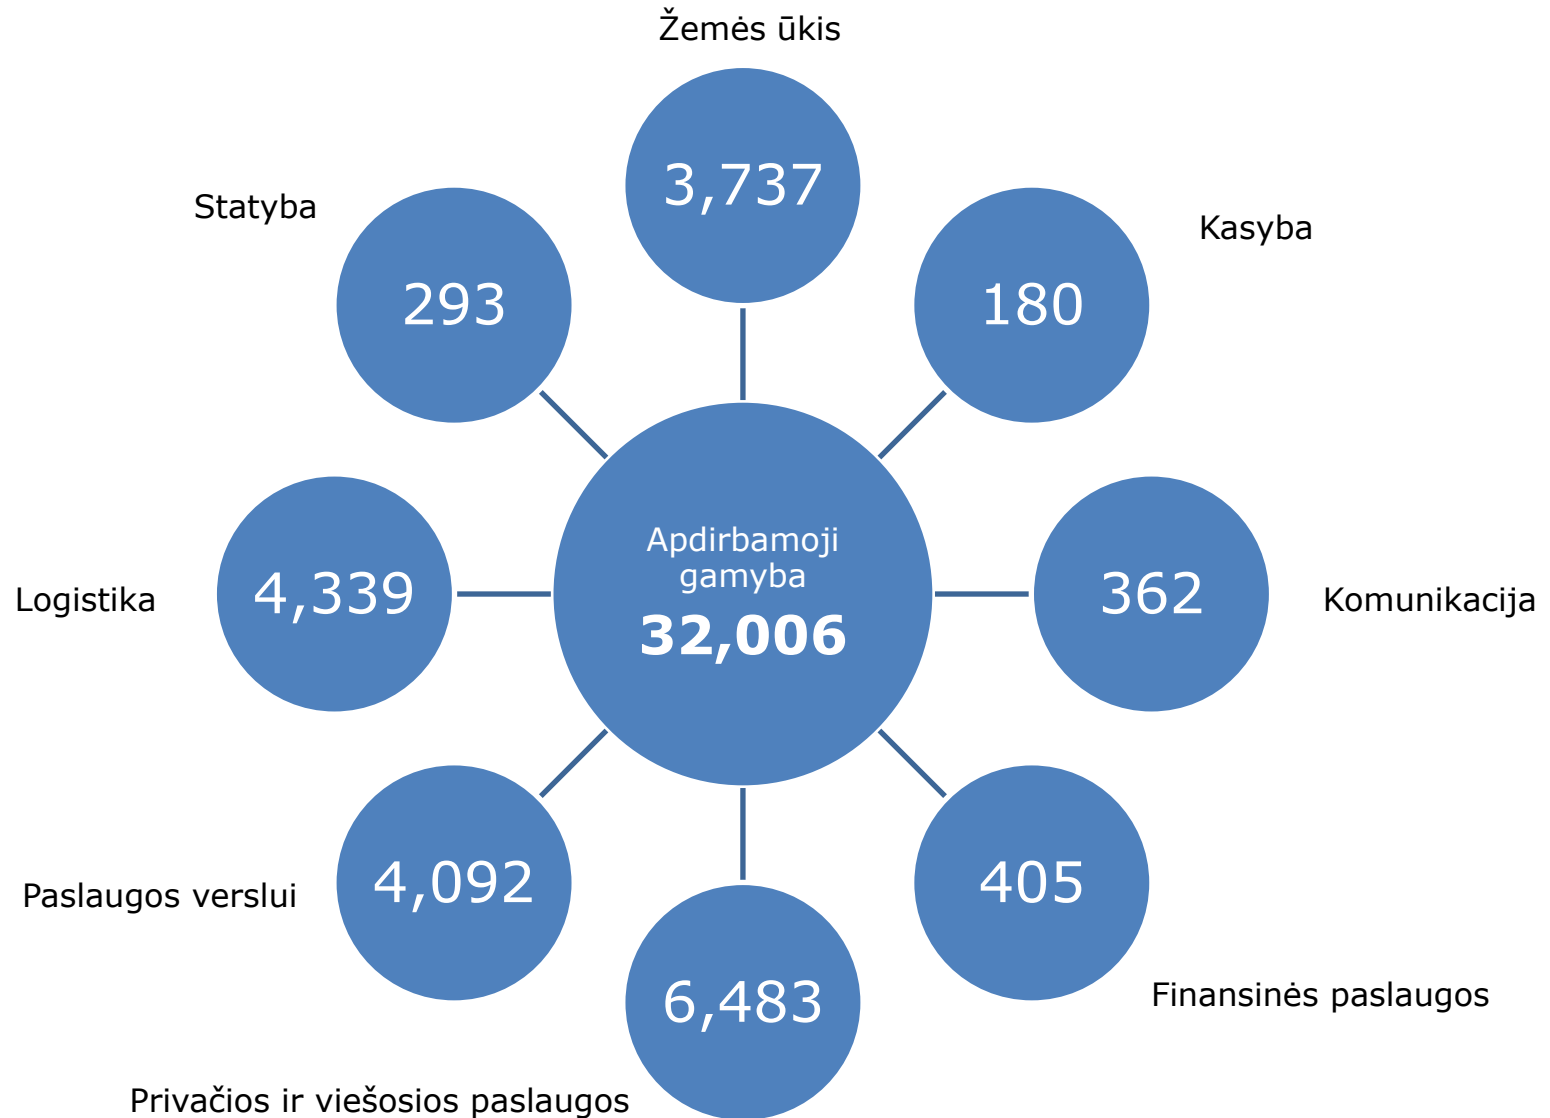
Žemės ūkis

3,737

Statyba

293

Kasyba

180

Apdirbamoji gamyba
32,006

Logistika

4,339

362

Komunikacija

Paslaugos verslui

4,092

405

Finansinės paslaugos

6,483

Privačios ir viešosios paslaugos